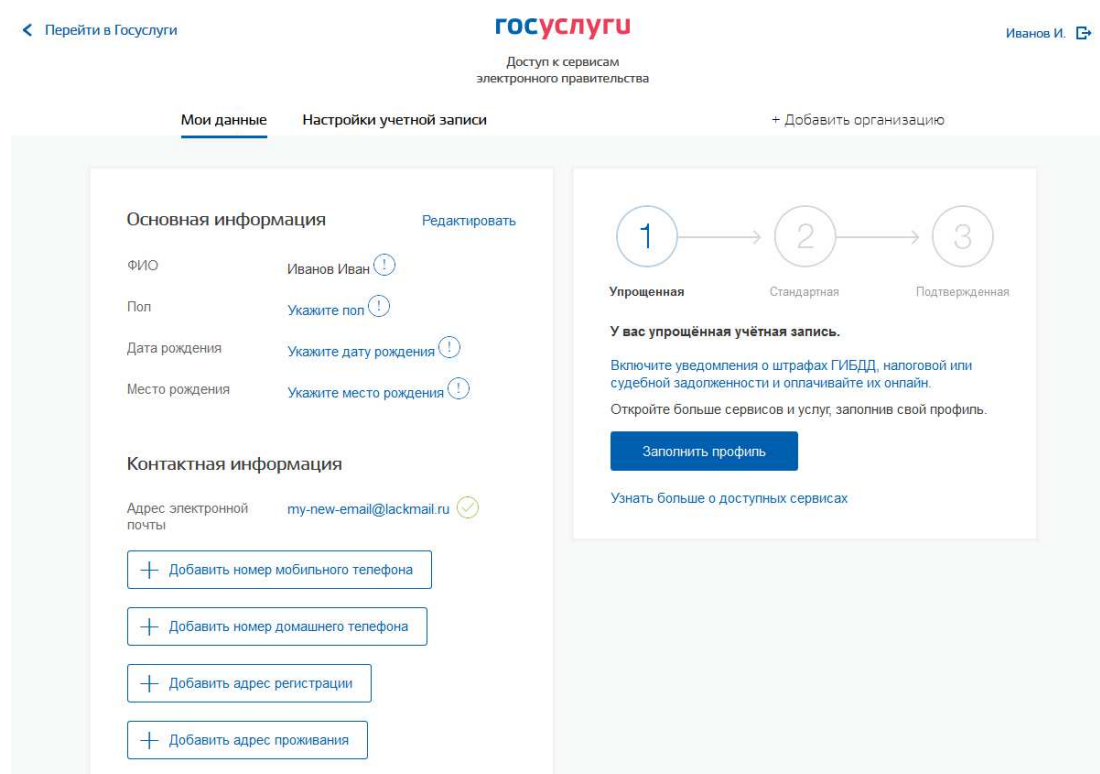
< Перейти в Госуслуги

госуслуги

Доступ к сервисам электронного правительства

Иванов И.

Мои данные   Настройки учетной записи   + Добавить организацию

Основная информация   Редактировать

ФИО   Иванов Иван

Пол   Укажите пол

Дата рождения   Укажите дату рождения

Место рождения   Укажите место рождения

Контактная информация

Адрес электронной почты   my-new-email@lackmail.ru

+ Добавить номер мобильного телефона

+ Добавить номер домашнего телефона

+ Добавить адрес регистрации

+ Добавить адрес проживания

1   2   3

Упрощенная   Стандартная   Подтвержденная

У вас упрощённая учётная запись.

Включите уведомления о штрафах ГИБДД, налоговой или судебной задолженности и оплачивайте их онлайн.

Откройте больше сервисов и услуг, заполнив свой профиль.

Заполнить профиль

Узнать больше о доступных сервисах